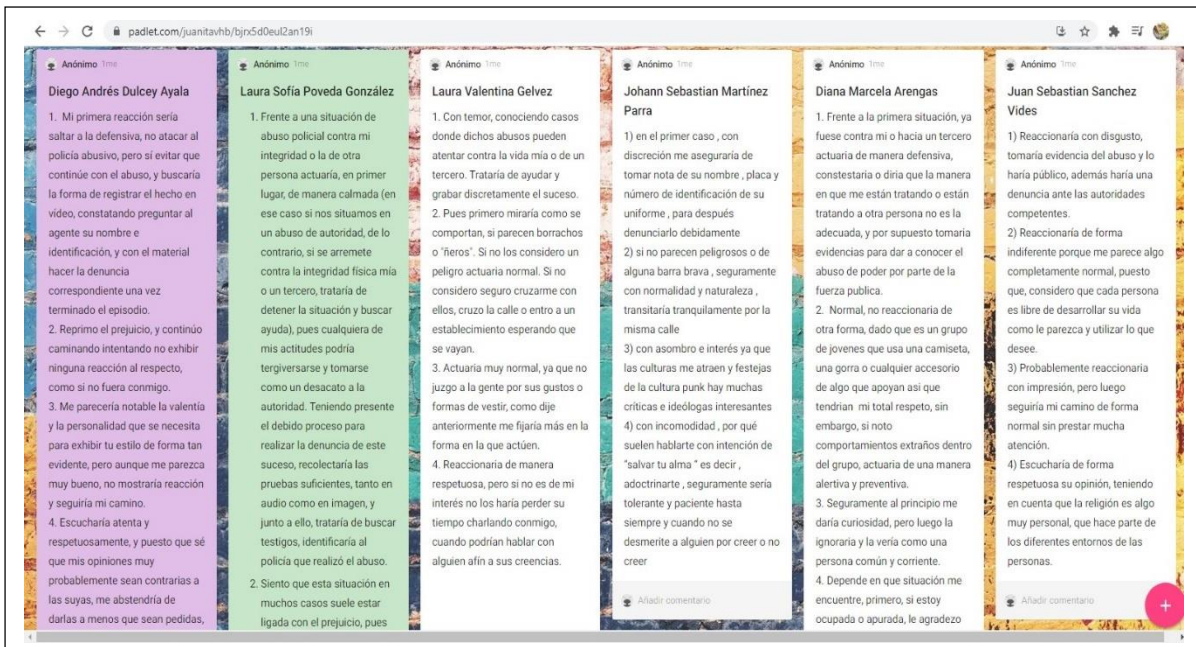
padlet.com/juanitavhb/bjrx5d0eul2an19i

Anónimo 1me

Diego Andrés Dulcey Ayala

1. Mi primera reacción sería saltar a la defensiva, no atacar al policía abusivo, pero sí evitar que continúe con el abuso, y buscaría la forma de registrar el hecho en video, constatando preguntar al agente su nombre e identificación, y con el material hacer la denuncia correspondiente una vez terminado el episodio.
2. Reprimo el prejuicio, y continúo caminando intentando no exhibir ninguna reacción al respecto, como si no fuera conmigo.
3. Me parecería notable la valentía y la personalidad que se necesita para exhibir tu estilo de forma tan evidente, pero aunque me parezca muy bueno, no mostraría reacción y seguiría mi camino.
4. Escucharía atenta y respetuosamente, y puesto que sé que mis opiniones muy probablemente sean contrarias a las suyas, me abstendría de darlas a menos que sean pedidas,

Anónimo 1me

Laura Sofía Poveda González

1. Frente a una situación de abuso policial contra mi integridad o la de otra persona actuaría, en primer lugar, de manera calmada (en ese caso si nos situamos en un abuso de autoridad, de lo contrario, si se arremete contra la integridad física mía o un tercero, trataría de detener la situación y buscar ayuda), pues cualquiera de mis actitudes podría tergiversarse y tomarse como un desacato a la autoridad. Teniendo presente el debido proceso para realizar la denuncia de este suceso, recolectaría las pruebas suficientes, tanto en audio como en imagen, y junto a ello, trataría de buscar testigos, identificaría al policía que realizó el abuso.
2. Siento que esta situación en muchos casos suele estar ligada con el prejuicio, pues

Anónimo 1me

Laura Valentina Gelvez

1. Con temor, conociendo casos donde dichos abusos pueden atentar contra la vida mía o de un tercero. Trataría de ayudar y grabar discretamente el suceso.
2. Pues primero miraría como se comportan, si parecen borrachos o "ñeros". Si no los considero un peligro actuaría normal. Si no considero seguro cruzarme con ellos, cruzo la calle o entro a un establecimiento esperando que se vayan.
3. Actuaría muy normal, ya que no juzgo a la gente por sus gustos o formas de vestir, como dije anteriormente me fijaría más en la forma en la que actúen.
4. Reaccionaría de manera respetuosa, pero si no es de mi interés no les haría perder su tiempo charlando conmigo, cuando podrían hablar con alguien afín a sus creencias.

Anónimo 1me

Johann Sebastian Martínez Parra

1) en el primer caso , con discreción me aseguraría de tomar nota de su nombre , placa y número de identificación de su uniforme , para después denunciarlo debidamente
2) si no parecen peligrosos o de alguna barra brava , seguramente con normalidad y naturaleza , transitaría tranquilamente por la misma calle
3) con asombro e interés ya que las culturas me atraen y festejas de la cultura punk hay muchas críticas e ideólogas interesantes
4) con incomodidad , por qué suelen hablarte con intención de "salvar tu alma " es decir , adoctrinarte , seguramente sería tolerante y paciente hasta siempre y cuando no se desmerite a alguien por creer o no creer

Añadir comentario

Anónimo 1me

Diana Marcela Arengas

1. Frente a la primera situación, ya fuese contra mi o hacia un tercero actuaría de manera defensiva, constestaria o diría que la manera en que me están tratando o están tratando a otra persona no es la adecuada, y por supuesto tomaría evidencias para dar a conocer el abuso de poder por parte de la fuerza publica.
2. Normal, no reaccionaria de otra forma, dado que es un grupo de jovenes que usa una camiseta, una gorra o cualquier accesorio de algo que apoyan asi que tendrian mi total respeto, sin embargo, si noto comportamientos extraños dentro del grupo, actuaria de una manera alertiva y preventiva.
3. Seguramente al principio me daría curiosidad, pero luego la ignoraria y la vería como una persona común y corriente.
4. Depende en que situación me encuentre, primero, si estoy ocupada o apurada, le agradezco

Anónimo 1me

Juan Sebastian Sanchez Vides

1) Reaccionaría con disgusto, tomaría evidencia del abuso y lo haría público, además haría una denuncia ante las autoridades competentes.
2) Reaccionaría de forma indiferente porque me parece algo completamente normal, puesto que, considero que cada persona es libre de desarrollar su vida como le parezca y utilizar lo que desee.
3) Probablemente reaccionaria con impresión, pero luego seguiría mi camino de forma normal sin prestar mucha atención.
4) Escucharía de forma respetuosa su opinión, teniendo en cuenta que la religión es algo muy personal, que hace parte de los diferentes entornos de las personas.

Añadir comentario

+